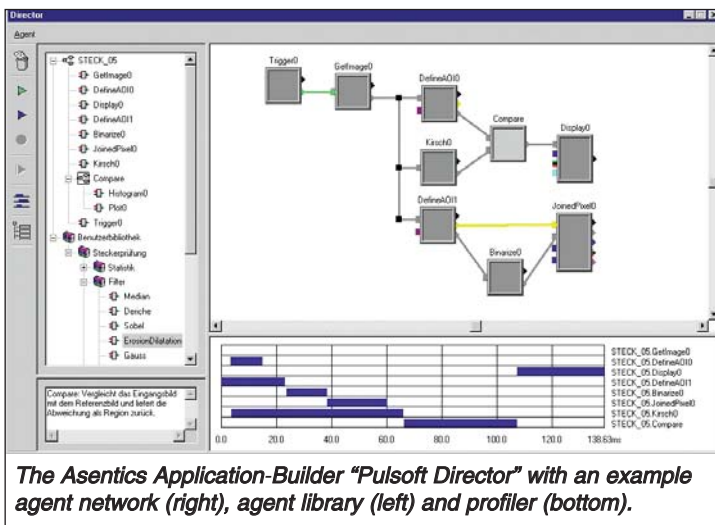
Director

Agent

STECK_05
GetImage0
DefineAOI0
Display0
DefineAOI1
Binarize0
JoinedPixel0
Kirsch0
Compare
Histogram0
Plot0
Trigger0
Benutzerbibliothek
Steckerprüfung
Statistik
Filter
Median
Deriche
Sobel
ErosionDilatation
Gauss

Compare: Vergleicht das Eingangsbild mit dem Referenzbild und liefert die Abweichung als Region zurück.

Trigger0
GetImage0
DefineAOI0
Kirsch0
Compare
Display0
DefineAOI1
JoinedPixel0
Binarize0

STECK_05.GetImage0
STECK_05.DefineAOI0
STECK_05.Display0
STECK_05.DefineAOI1
STECK_05.Binarize0
STECK_05.JoinedPixel0
STECK_05.Kirsch0
STECK_05.Compare

0.0 20.0 40.0 60.0 80.0 100.0 120.0 138.63ms

The Asentics Application-Builder "Pulsoft Director" with an example agent network (right), agent library (left) and profiler (bottom).